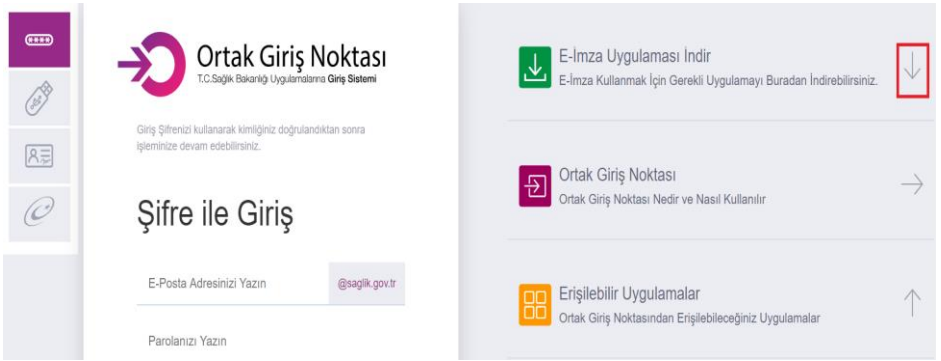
Ortak Giriş Noktası
T.C.Sağlık Bakanlığı Uygulamalarına Giriş Sistemi

Giriş Şifrenizi kullanarak kimliğinizi doğrulandıktan sonra işleminize devam edebilirsiniz.

Şifre ile Giriş

E-Posta Adresinizi Yazın
@saglik.gov.tr

Parolanızı Yazın

E-İmza Uygulaması İndir
E-İmza Kullanmak İçin Gerekli Uygulamayı Buradan İndirebilirsiniz.

Ortak Giriş Noktası
Ortak Giriş Noktası Nedir ve Nasıl Kullanılır

Erişilebilir Uygulamalar
Ortak Giriş Noktasından Erişilebileceğiniz Uygulamalar